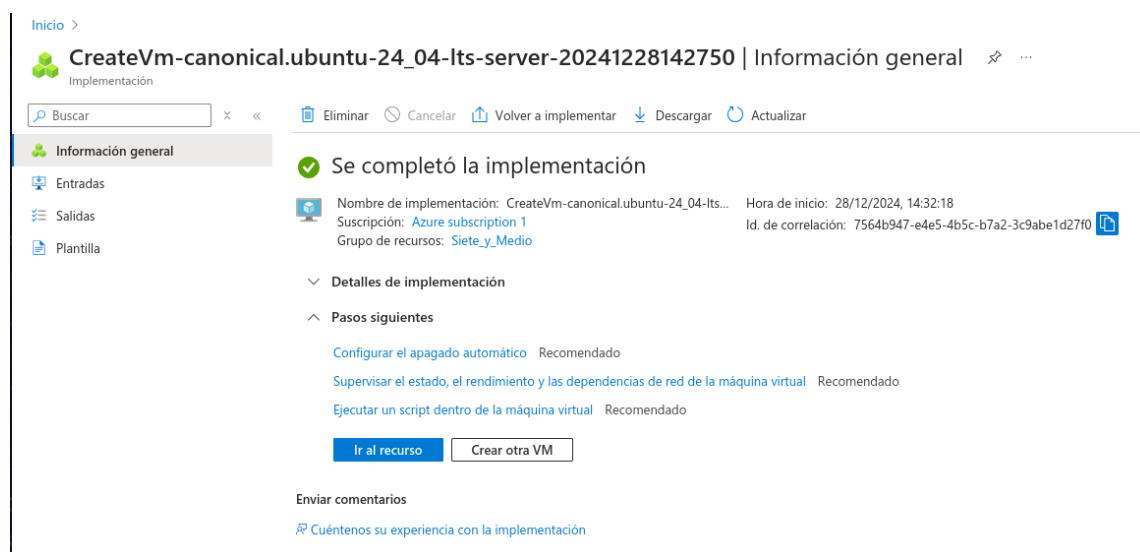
Inicio >

CreateVm-canonical.ubuntu-24_04-lts-server-20241228142750 | Información general ···

Implementación

Buscar

Información general

Entradas

Salidas

Plantilla

Eliminar Cancelar Volver a implementar Descargar Actualizar

Se completó la implementación

Nombre de implementación: CreateVm-canonical.ubuntu-24_04-lts...
Suscripción: Azure subscription 1
Grupo de recursos: Siete_y_Medio

Hora de inicio: 28/12/2024, 14:32:18
Id. de correlación: 7564b947-e4e5-4b5c-b7a2-3c9abe1d27f0

Detalles de implementación

Pasos siguientes

Configurar el apagado automático Recomendado

Supervisar el estado, el rendimiento y las dependencias de red de la máquina virtual Recomendado

Ejecutar un script dentro de la máquina virtual Recomendado

Ir al recurso

Crear otra VM

Enviar comentarios

Cuéntenos su experiencia con la implementación